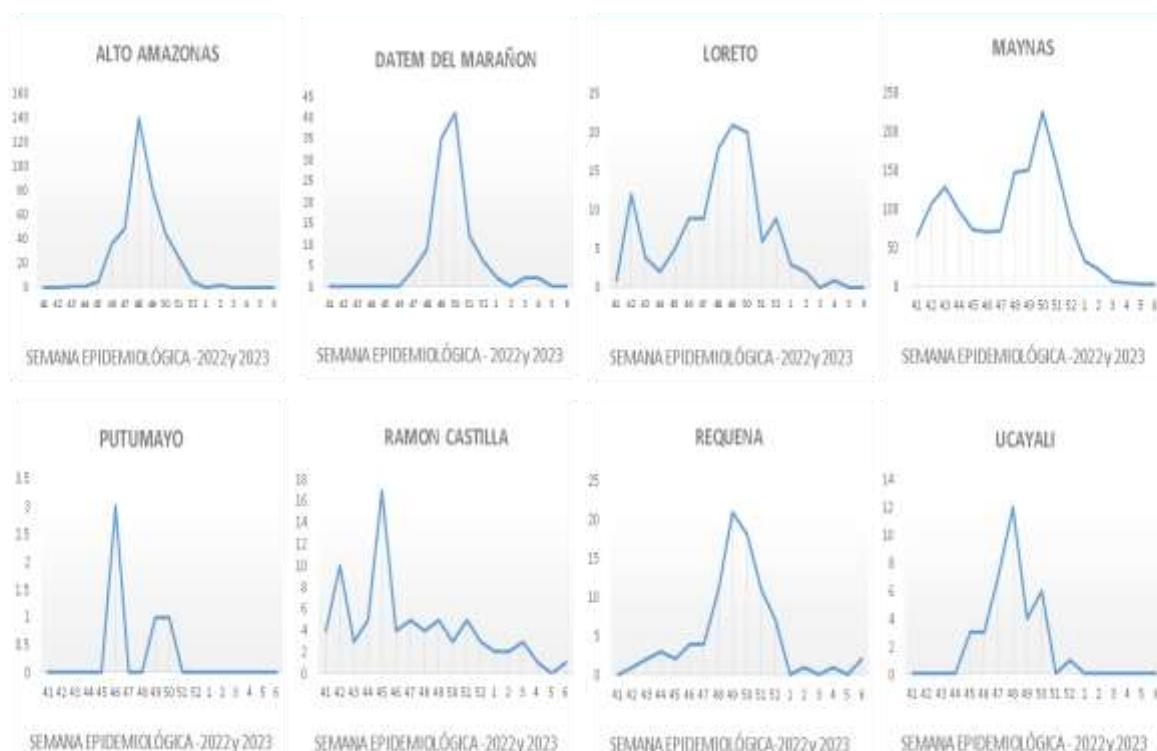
ALTO AMAZONAS

160
140
120
100
80
60
40
20
0

41 42 43 44 45 46 47 48 49 50 51 52 1 2 3 4 5 6

SEMANA EPIDEMIOLÓGICA - 2022 y 2023

DATEM DEL MARAÑON

45
40
35
30
25
20
15
10
5
0

41 42 43 44 45 46 47 48 49 50 51 52 1 2 3 4 5 6

SEMANA EPIDEMIOLÓGICA - 2022 y 2023

LORETO

25
20
15
10
5
0

41 42 43 44 45 46 47 48 49 50 51 52 1 2 3 4 5 6

SEMANA EPIDEMIOLÓGICA - 2022 y 2023

MAYNAS

250
200
150
100
50
0

41 42 43 44 45 46 47 48 49 50 51 52 1 2 3 4 5 6

SEMANA EPIDEMIOLÓGICA - 2022 y 2023

PUTUMAYO

3.5
3
2.5
2
1.5
1
0.5
0

41 42 43 44 45 46 47 48 49 50 51 52 1 2 3 4 5 6

SEMANA EPIDEMIOLÓGICA - 2022 y 2023

RAMON CASTILLA

18
16
14
12
10
8
6
4
2
0

41 42 43 44 45 46 47 48 49 50 51 52 1 2 3 4 5 6

SEMANA EPIDEMIOLÓGICA - 2022 y 2023

REQUENA

25
20
15
10
5
0

41 42 43 44 45 46 47 48 49 50 51 52 1 2 3 4 5 6

SEMANA EPIDEMIOLÓGICA - 2022 y 2023

UCAYALI

14
12
10
8
6
4
2
0

41 42 43 44 45 46 47 48 49 50 51 52 1 2 3 4 5 6

SEMANA EPIDEMIOLÓGICA - 2022 y 2023